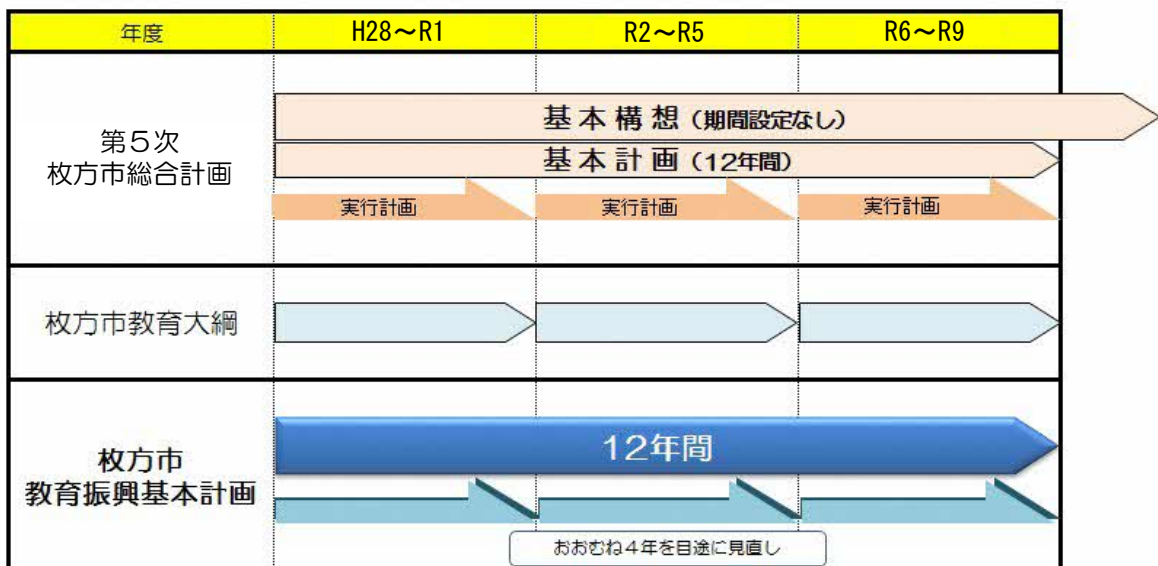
| 年度 | H28～R1 | R2～R5 | R6～R9 |
|---|---|---|---|
| 第５次 枚方市総合計画 | 基本構想（期間設定なし） 基本計画（12年間） 実行計画 | 実行計画 | 実行計画 |
| 枚方市教育大綱 | | | |
| 枚方市 教育振興基本計画 | 12年間 | おおむね４年を目途に見直し | |